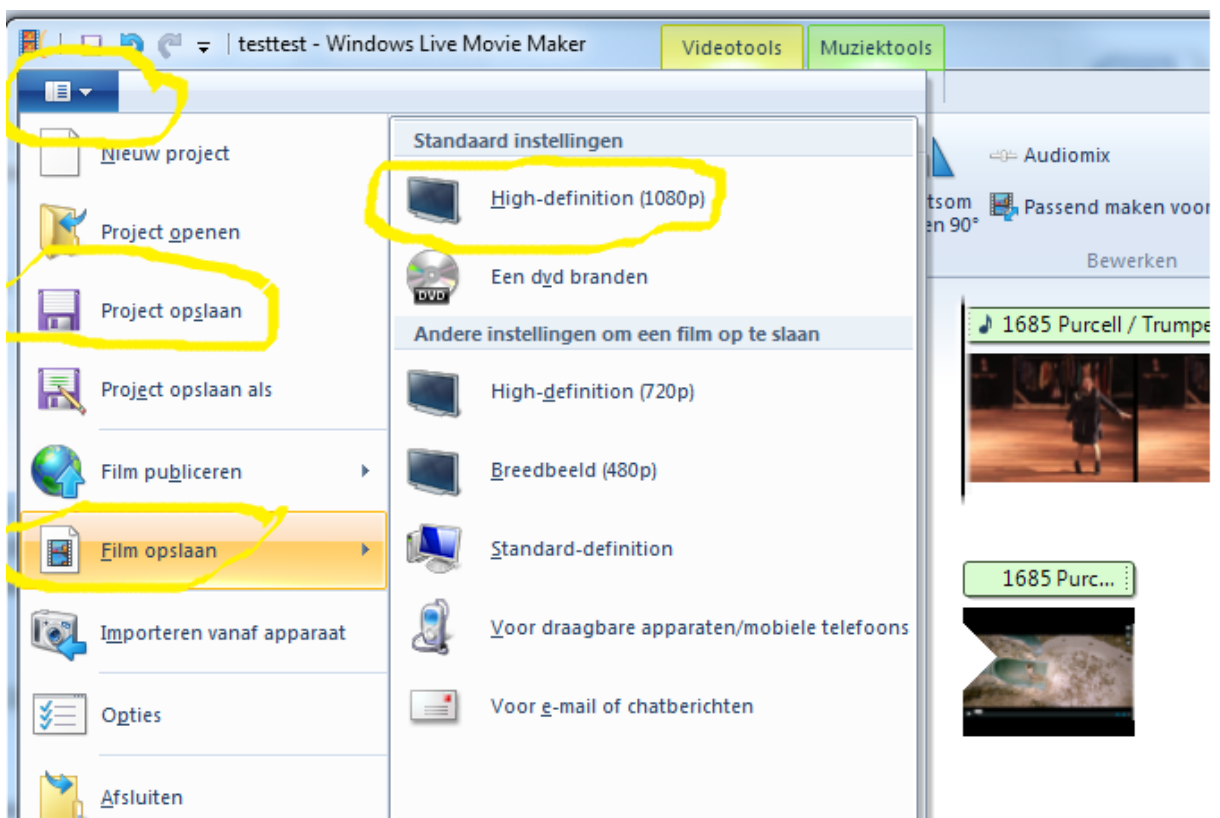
testtest - Windows Live Movie Maker

Videotools

Muziektools

Nieuw project

Project openen

Project opslaan

Project opslaan als

Film publiceren

Film opslaan

Importeren vanaf apparaat

Opties

Afsluiten

Standaard instellingen

High-definition (1080p)

Een dvd branden

Andere instellingen om een film op te slaan

High-definition (720p)

Breedbeeld (480p)

Standard-definition

Voor draagbare apparaten/mobiele telefoons

Voor e-mail of chatberichten

tsom
en 90°

Audiomix

Passend maken voor

Bewerken

1685 Purcell / Trumpe

1685 Purc...